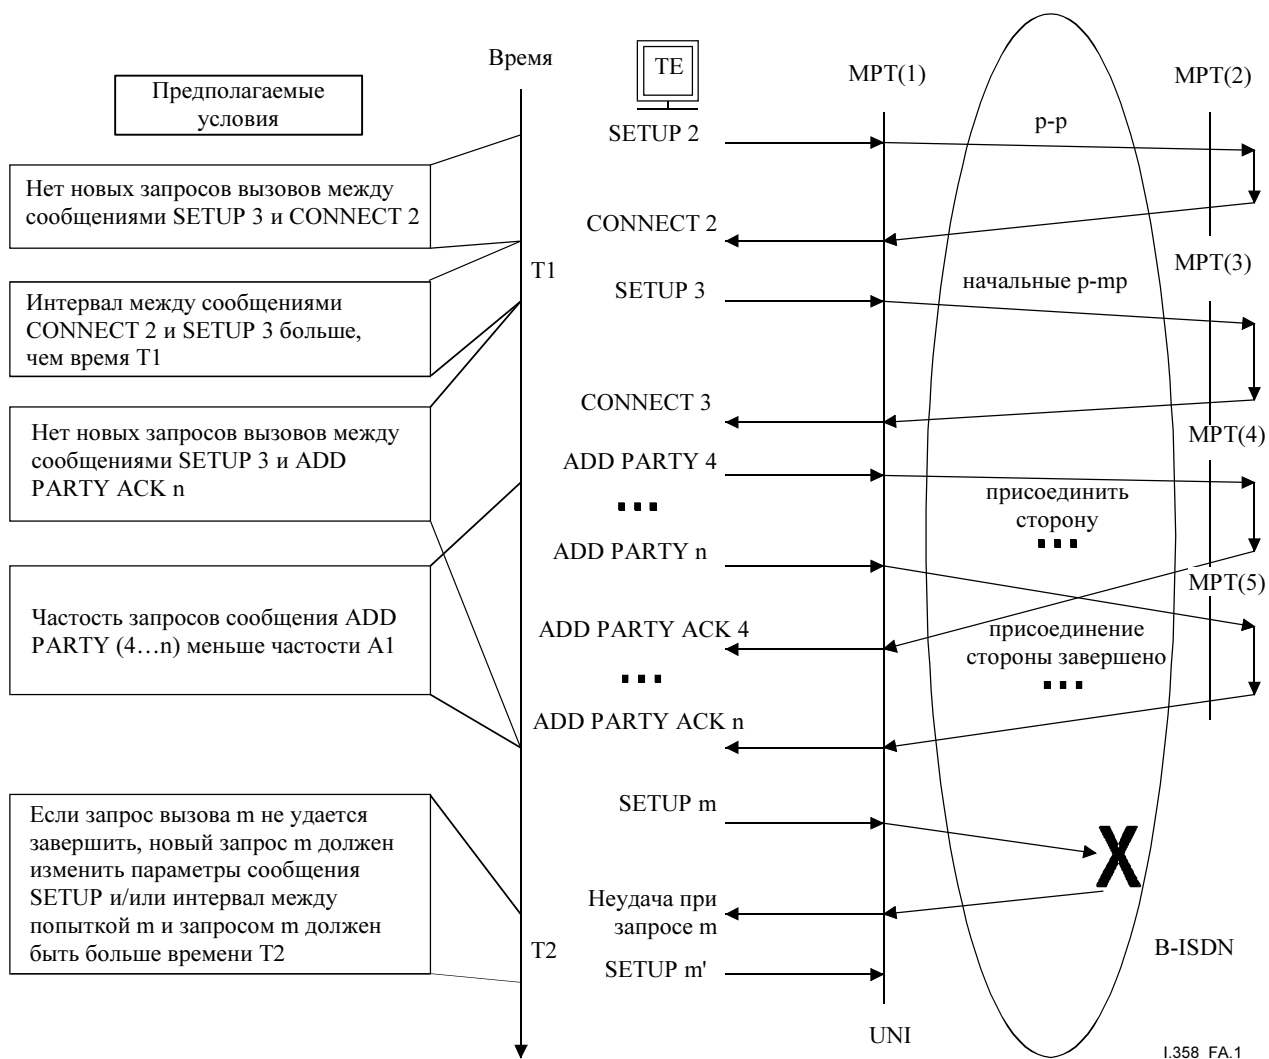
Время

TE

MPT(1)

MPT(2)

Предполагаемые условия

SETUP 2

p-p

Нет новых запросов вызовов между сообщениями SETUP 3 и CONNECT 2

CONNECT 2

T1

MPT(3)

SETUP 3

начальные p-mp

Интервал между сообщениями CONNECT 2 и SETUP 3 больше, чем время T1

CONNECT 3

Нет новых запросов вызовов между сообщениями SETUP 3 и ADD PARTY ACK n

MPT(4)

ADD PARTY 4

...

присоединить сторону

...

ADD PARTY n

MPT(5)

Частость запросов сообщения ADD PARTY (4…n) меньше частости A1

ADD PARTY ACK 4

присоединение стороны завершено

...

...

ADD PARTY ACK n

Если запрос вызова m не удается завершить, новый запрос m должен изменить параметры сообщения SETUP и/или интервал между попыткой m и запросом m должен быть больше времени T2

SETUP m

X

Неудача при запросе m

T2

B-ISDN

SETUP m'

UNI

I.358_FA.1